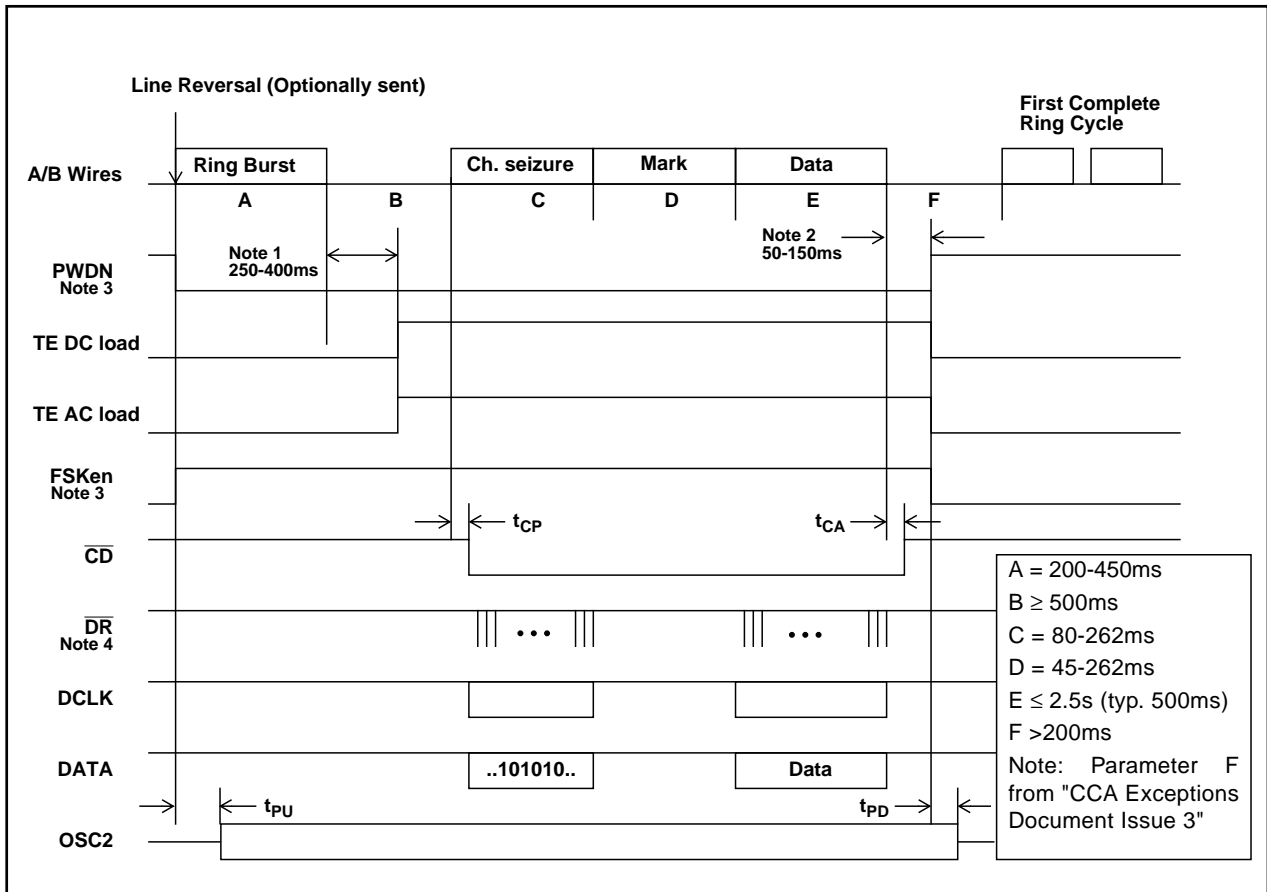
Line Reversal (Optionally sent)

First Complete Ring Cycle

A/B Wires

Ring Burst

Ch. seizure

Mark

Data

A

B

C

D

E

F

Note 1 250-400ms

Note 2 50-150ms

PWDN Note 3

TE DC load

TE AC load

FSKen Note 3

$t_{CP}$

$t_{CA}$

$\overline{CD}$

$\overline{DR}$ Note 4

DCLK

DATA

..101010..

Data

$t_{PU}$

$t_{PD}$

OSC2

A = 200-450ms
B $\geq$ 500ms
C = 80-262ms
D = 45-262ms
E $\leq$ 2.5s (typ. 500ms)
F >200ms
Note: Parameter F from "CCA Exceptions Document Issue 3"